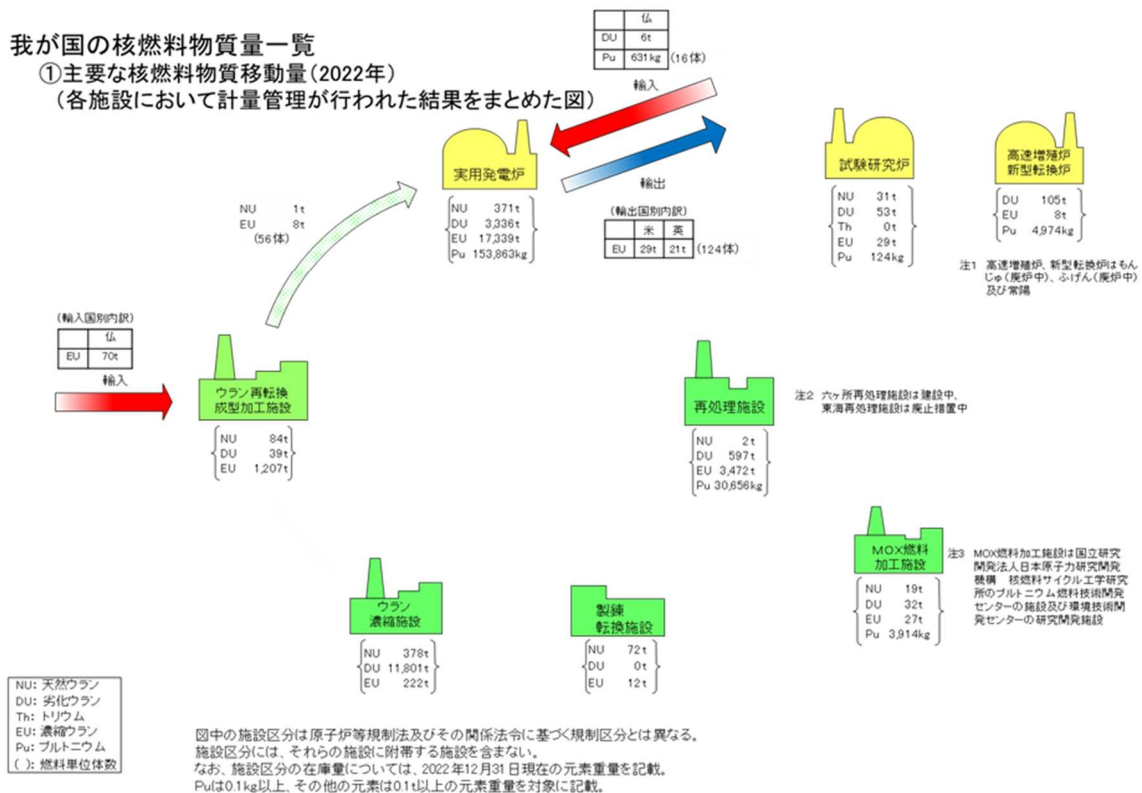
我が国の核燃料物質量一覧
①主要な核燃料物質移動量（2022年）
（各施設において計量管理が行われた結果をまとめた図）

| | 仏 |
|---|---|
| DU | 6t |
| Pu | 631kg |

（16体）

輸入

実用発電炉
NU 371t
DU 3,336t
EU 17,339t
Pu 153,863kg

輸出

（輸出国別内訳）

| | 米 | 英 |
|---|---|---|
| EU | 29t | 21t |

（124体）

試験研究炉
NU 31t
DU 53t
Th 0t
EU 29t
Pu 124kg

高速増殖炉 新型転換炉
DU 105t
EU 8t
Pu 4,974kg

注1 高速増殖炉、新型転換炉はもんじゅ（廃炉中）、ふげん（廃炉中）及び常陽

NU 1t
EU 8t
（56体）

（輸入国別内訳）

| | 仏 |
|---|---|
| EU | 70t |

輸入

ウラン再転換 成型加工施設
NU 84t
DU 39t
EU 1,207t

再処理施設
NU 2t
DU 597t
EU 3,472t
Pu 30,656kg

注2 六ヶ所再処理施設は建設中、東海再処理施設は廃止措置中

MOX燃料 加工施設
NU 19t
DU 32t
EU 27t
Pu 3,914kg

注3 MOX燃料加工施設は国立研究開発法人日本原子力研究開発機構 核燃料サイクル工学研究所のプルトニウム燃料技術開発センターの施設及び環境技術開発センターの研究開発施設

ウラン 濃縮施設
NU 378t
DU 11,801t
EU 222t

製錬 転換施設
NU 72t
DU 0t
EU 12t

NU: 天然ウラン
DU: 劣化ウラン
Th: トリウム
EU: 濃縮ウラン
Pu: プルトニウム
( ): 燃料単位体数

図中の施設区分は原子炉等規制法及びその関係法令に基づく規制区分とは異なる。
施設区分には、それらの施設に附帯する施設を含まない。
なお、施設区分の在庫量については、2022年12月31日現在の元素重量を記載。
Puは0.1kg以上、その他の元素は0.1t以上の元素重量を対象に記載。